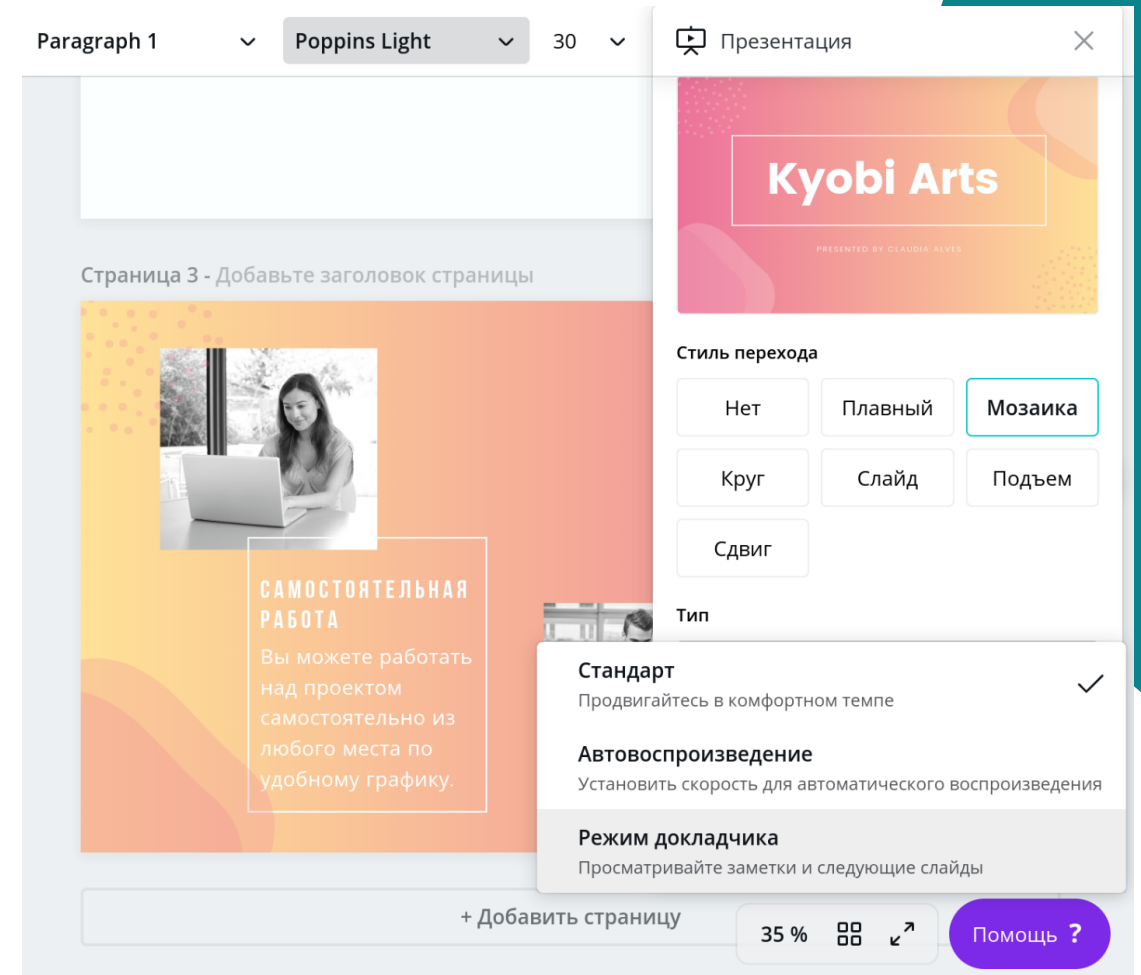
Paragraph 1
Poppins Light
30
Презентация

Kyobi Arts
PRESENTED BY CLAUDIA ALVES

Страница 3 - Добавьте заголовок страницы

САМОСТОЯТЕЛЬНАЯ РАБОТА
Вы можете работать над проектом самостоятельно из любого места по удобному графику.

Стиль перехода

| Нет | Плавный | Мозаика |
|---|---|---|
| Круг | Слайд | Подъем |
| Сдвиг | | |

Тип

Стандарт
Продвигайтесь в комфортном темпе

Автовоспроизведение
Установить скорость для автоматического воспроизведения

Режим докладчика
Просматривайте заметки и следующие слайды

+ Добавить страницу

35 %

Помощь ?